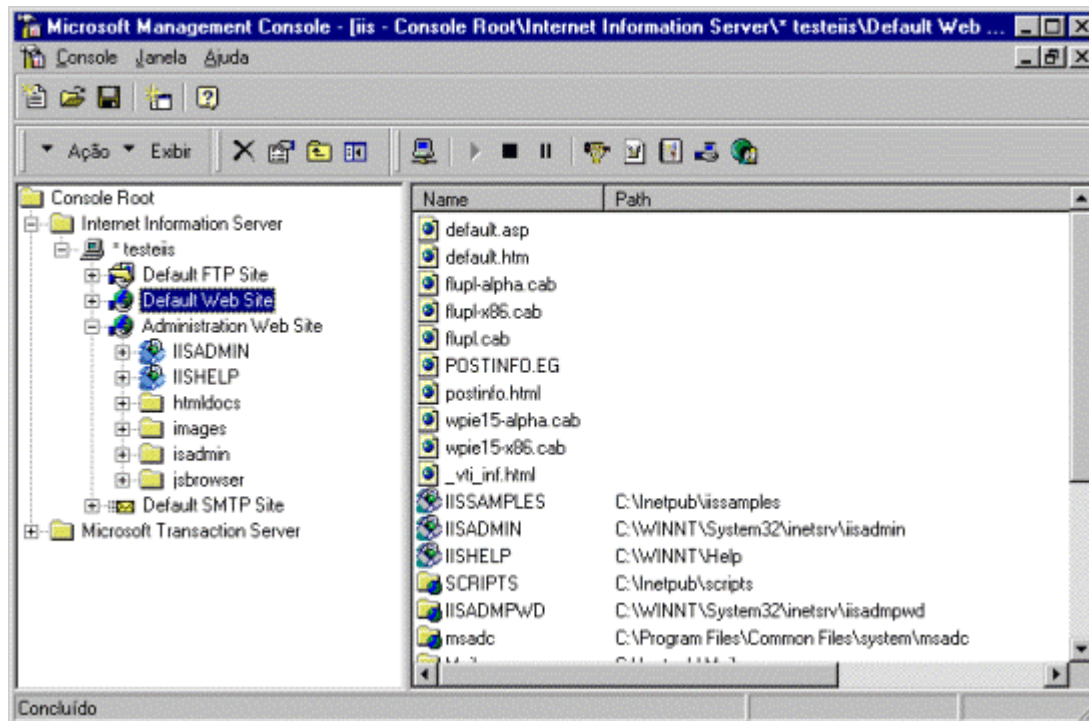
Microsoft Management Console - [iis - Console Root\Internet Information Server\* testeiis\Default Web ...

Console Janela Ajuda

Ação Exibir

Console Root
Internet Information Server
* testeiis
Default FTP Site
Default Web Site
Administration Web Site
IISADMIN
IISHELP
htmldocs
images
isadmin
jsbrowser
Default SMTP Site
Microsoft Transaction Server

| Name | Path |
|---|---|
| default.asp | |
| default.htm | |
| flupl-alpha.cab | |
| flupl-x86.cab | |
| flupl.cab | |
| POSTINFO.EG | |
| postinfo.html | |
| wpie15-alpha.cab | |
| wpie15-x86.cab | |
| _vti_inf.html | |
| IISSAMPLES | C:\Inetpub\iissamples |
| IISADMIN | C:\WINNT\System32\inetsrv\iisadmin |
| IISHELP | C:\WINNT\Help |
| SCRIPTS | C:\Inetpub\scripts |
| IISADMPWD | C:\WINNT\System32\inetsrv\iisadmpwd |
| msadc | C:\Program Files\Common Files\system\msadc |
| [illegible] | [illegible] |

Concluído